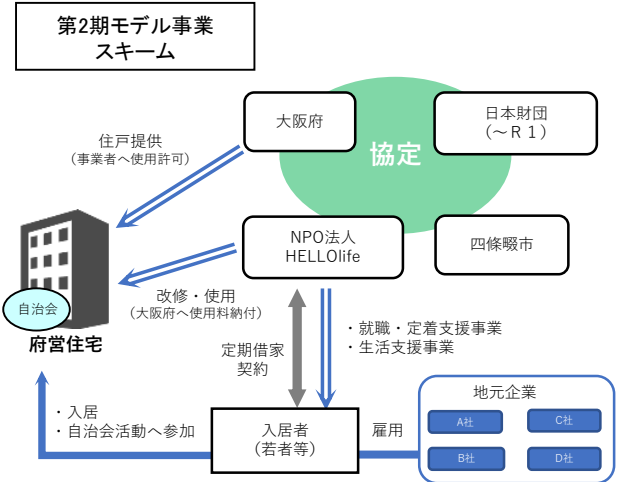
第2期モデル事業
スキーム

大阪府

日本財団
（～Ｒ１）

協定

住戸提供
（事業者へ使用許可）

NPO法人
HELLOlife

四條畷市

自治会

府営住宅

改修・使用
（大阪府へ使用料納付）

定期借家
契約

・就職・定着支援事業
・生活支援事業

地元企業

A社

C社

B社

D社

・入居
・自治会活動へ参加

入居者
（若者等）

雇用